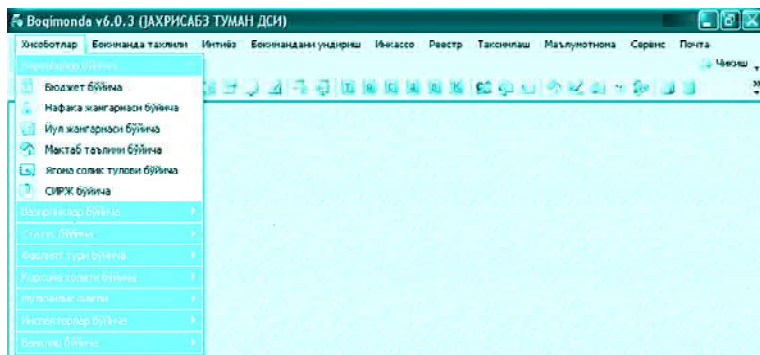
Boqimonda v6.0.3 (ЗАХРИСАБЗ ТУМАН ДСИ)

Хисоботлар Бокимандa тахлили Интиёз Бокимандани ундириш Инкассо Реестр Тақсимлаш Маълумотнома Сервис Почта

Чиқиш

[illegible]

Бюджет бўйича

Нафақа жамғармаси бўйича

Йул жамғармаси бўйича

Мактаб таълими бўйича

Ягона солиқ тулови бўйича

СИРЖ бўйича

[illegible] бўйича

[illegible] бўйича

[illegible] тури бўйича

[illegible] бўйича

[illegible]

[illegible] бўйича

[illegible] бўйича